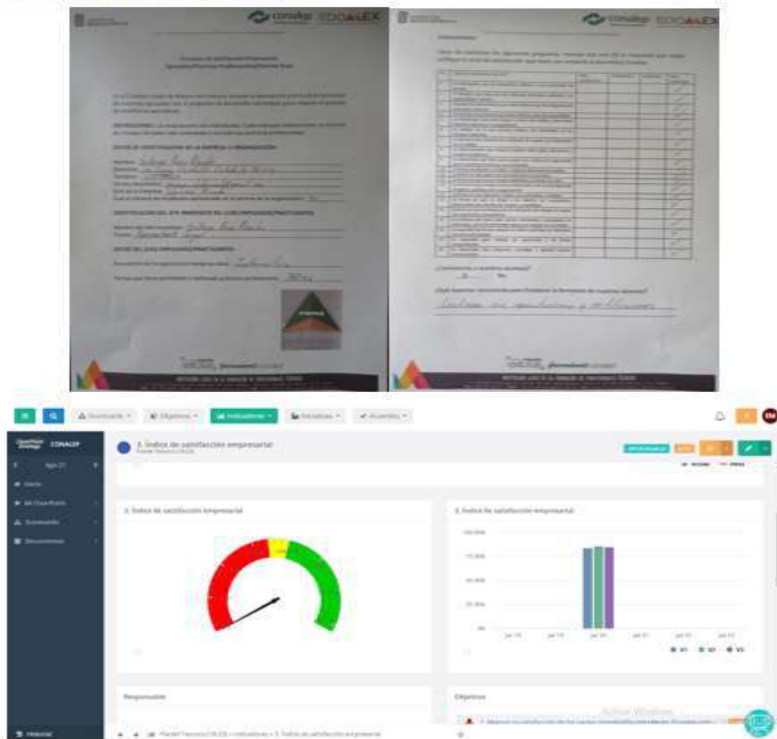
conalep EDOMEX

conalep EDOMEX

Encuesta de Satisfacción Empresarial

DATOS DE IDENTIFICACIÓN DE LA EMPRESA U ORGANIZACIÓN

IDENTIFICACIÓN DEL DOCENTE

DATOS DEL (LOS) EMPLEADOS/PRACTICANTES

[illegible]

Indicaciones

¿Contrataría a nuestros alumnos?

¿Qué aspectos recomienda para fortalecer la formación de nuestros alumnos?

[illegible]

Dashboard ▾ Objetivos ▾ Indicadores ▾ Iniciativas ▾ Acuerdos ▾

CONALEP

3. Índice de satisfacción empresarial

3. Índice de satisfacción empresarial

3. Índice de satisfacción empresarial

100.00%

75.00%

50.00%

25.00%

0%

V1 V2 V3

Responsable

Objetivos

Activar Windows

Historial